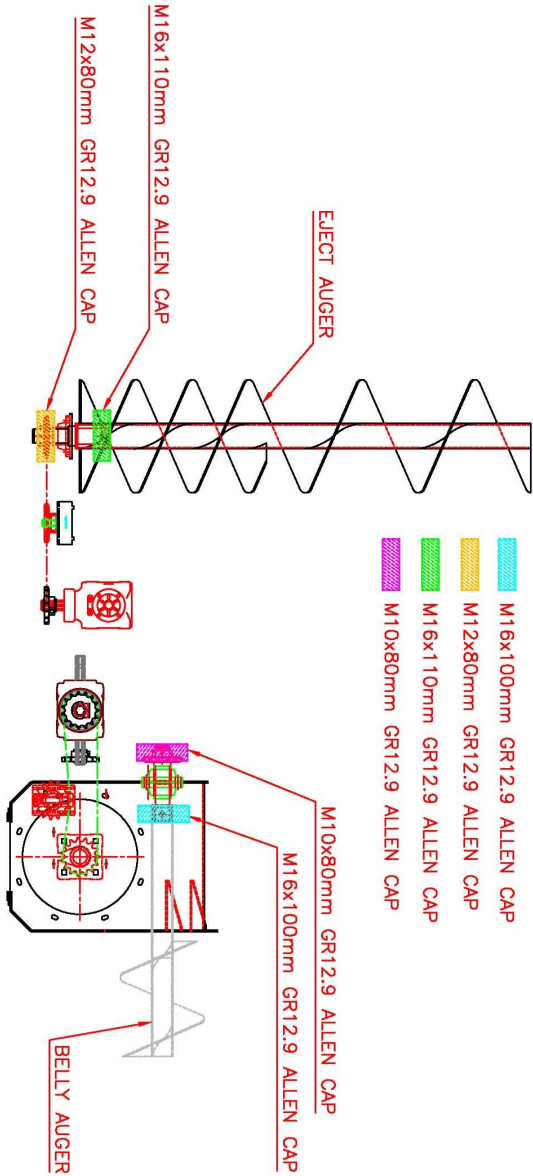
M16x110mm GR12.9 ALLEN CAP
M12x80mm GR12.9 ALLEN CAP
EJECT AUGER

M16x100mm GR12.9 ALLEN CAP
M12x80mm GR12.9 ALLEN CAP
M16x110mm GR12.9 ALLEN CAP
M10x80mm GR12.9 ALLEN CAP

M10x80mm GR12.9 ALLEN CAP
M16x100mm GR12.9 ALLEN CAP
BELLY AUGER